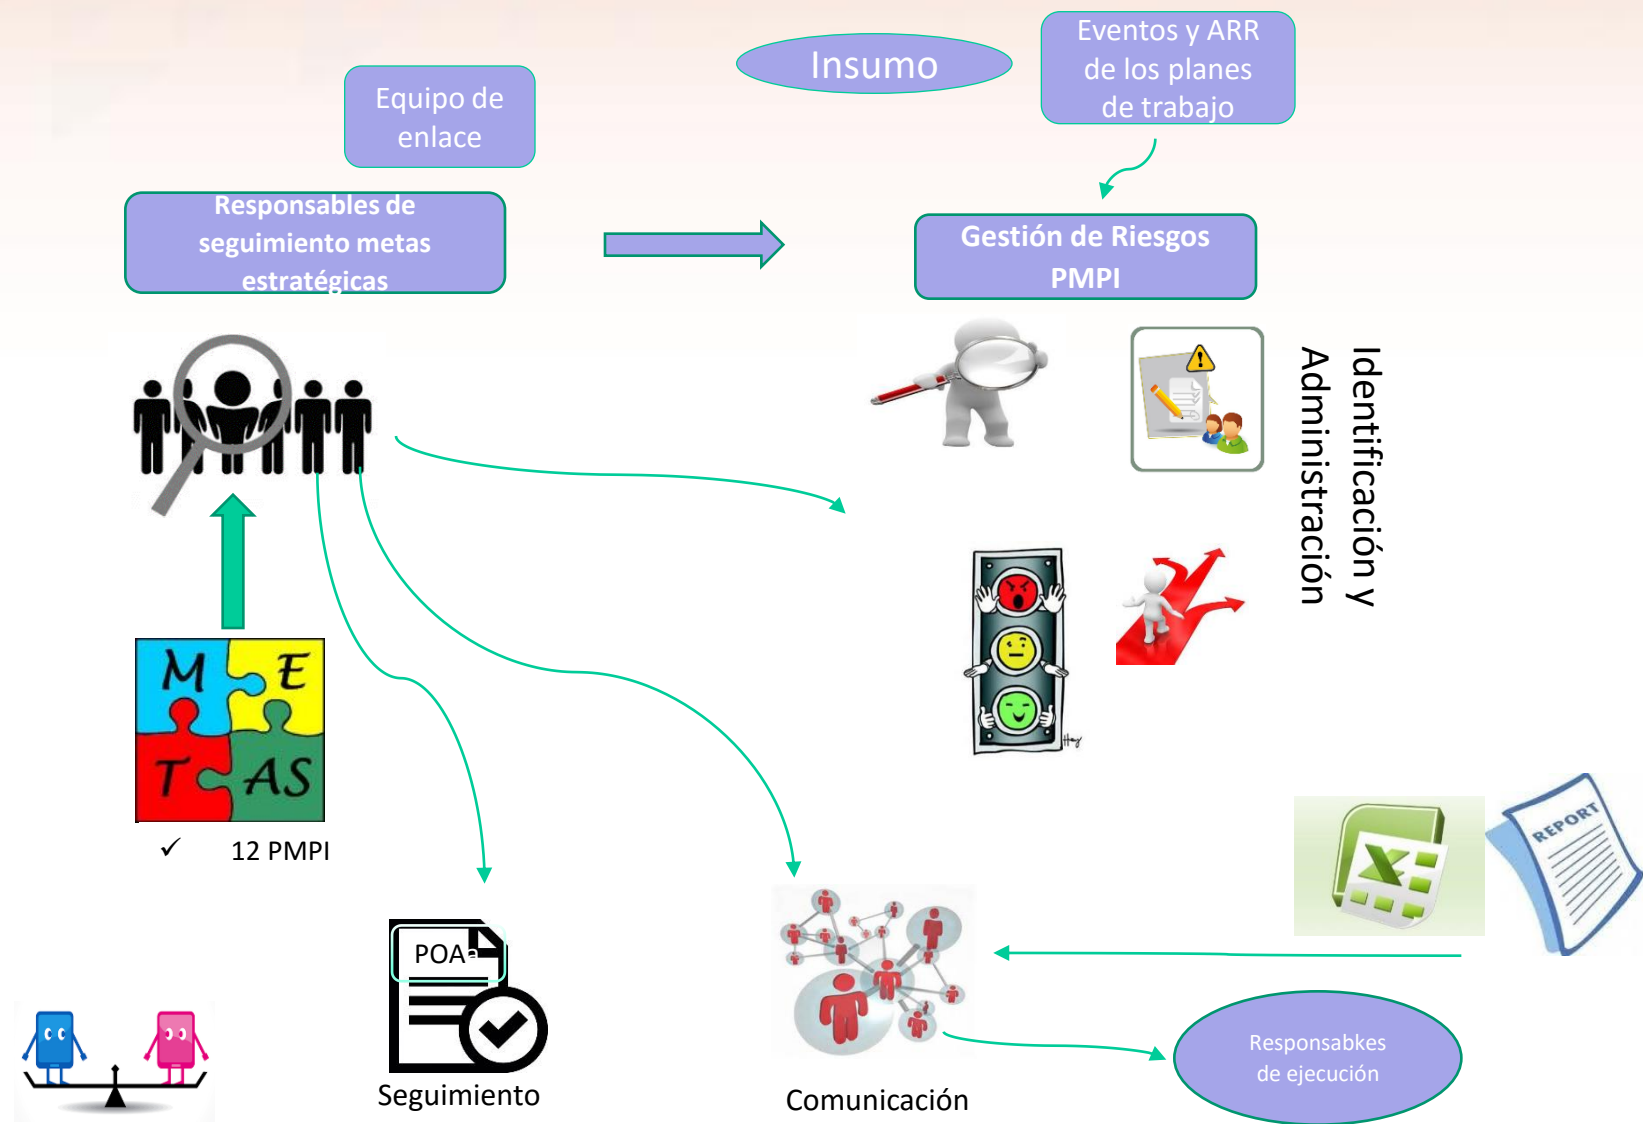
Equipo de enlace

Insumo

Eventos y ARR de los planes de trabajo

Responsables de seguimiento metas estratégicas

Gestión de Riesgos PMPI

Identificación y Administración

M E T AS

✓ 12 PMPI

REPORT

POA

Seguimiento

Comunicación

Responsabkes de ejecución